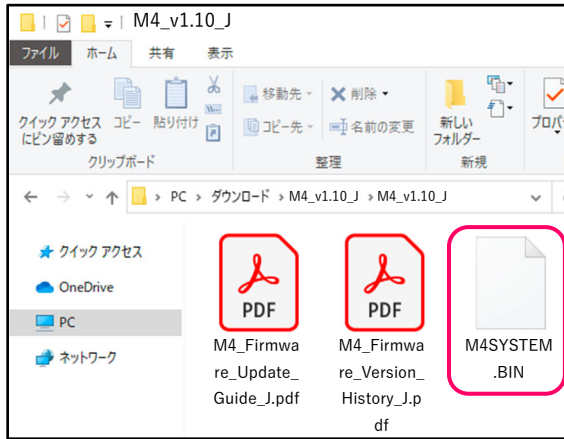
M4_v1.10_J

ファイル ホーム 共有 表示

クイック アクセスにピン留めする コピー 貼り付け 移動先 削除 コピー先 名前の変更 新しいフォルダー プロパ

クリップボード 整理 新規

PC > ダウンロード > M4_v1.10_J > M4_v1.10_J

クイック アクセス
OneDrive
PC
ネットワーク

PDF
M4_Firmware_Update_Guide_J.pdf

PDF
M4_Firmware_Version_History_J.pdf

M4SYSTEM.BIN